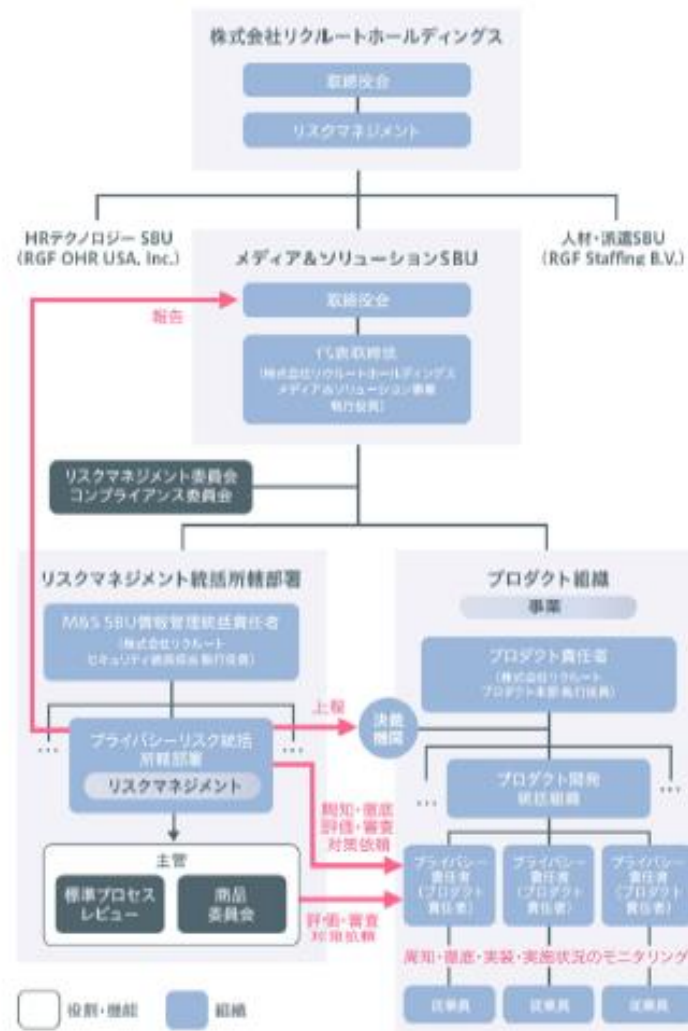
株式会社リクルートホールディングス

取締役会

リスクマネジメント

HRテクノロジー SBU
(RGF OHR USA, Inc.)

メディア&ソリューションSBU

人材・派遣SBU
(RGF Staffing B.V.)

報告

取締役会

代表取締役
(株式会社リクルートホールディングス
メディア&ソリューション事業
執行役員)

リスクマネジメント委員会
コンプライアンス委員会

リスクマネジメント統括所轄部署

M&S SBU情報管理統括責任者
(株式会社リクルート
セキュリティ統括室長 執行役員)

プライバシーリスク統括所轄部署

リスクマネジメント

上程

決裁機関

プロダクト組織

事業

プロダクト責任者
(株式会社リクルート
プロダクト本部 執行役員)

プロダクト開発統括組織

周知・徹底
評価・審査
対策依頼

主管

標準プロセスレビュー

商品委員会

評価・審査
対策依頼

プライバシー責任者
(プロダクト責任者)

プライバシー責任者
(プロダクト責任者)

プライバシー責任者
(プロダクト責任者)

周知・徹底・実装・実施状況のモニタリング

従業員

従業員

従業員

役割・機能

組織